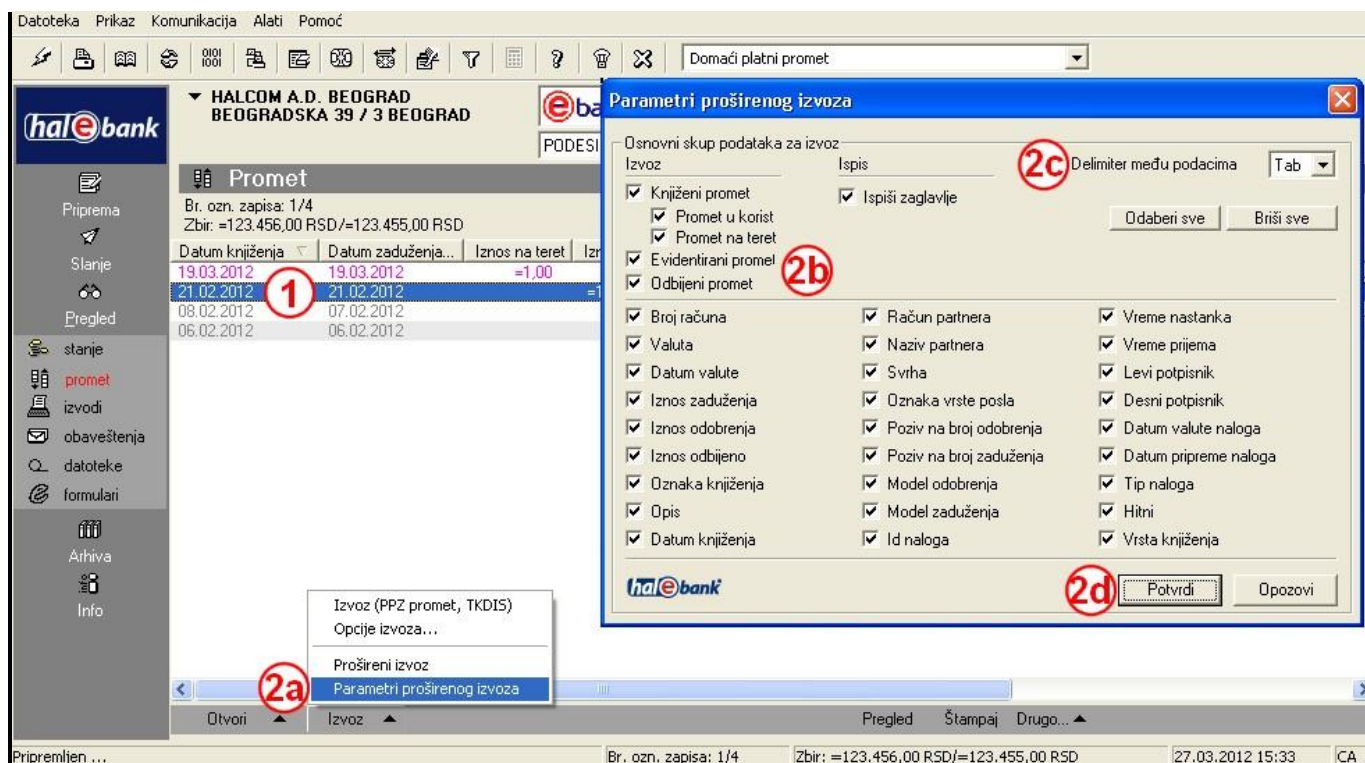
Datoteka Prikaz Komunikacija Alati Pomoć

Domaći platni promet

hal e bank

HALCOM A.D. BEOGRAD
BEOGRADSKA 39 / 3 BEOGRAD

PODESI

Priprema
Slanje
Pregled
stanje
promet
izvodi
obaveštenja
datoteke
formulari
Arhiva
Info

Promet
Br. ozn. zapisa: 1/4
Zbir: =123.456,00 RSD/=123.455,00 RSD

| Datum knjiženja | Datum zaduženja... | Iznos na teret | Izn |
|---|---|---|---|
| 19.03.2012 | 19.03.2012 | =1,00 | |
| 21.02.2012 | 21.02.2012 | | =1 |
| 08.02.2012 | 07.02.2012 | | |
| 06.02.2012 | 06.02.2012 | | |

1

Parametri proširenog izvoza

Osnovni skup podataka za izvoz
Izvoz
Ispis
2c Delimiter među podacima Tab
Knjiženi promet
Promet u korist
Promet na teret
Evidentirani promet
Odbijeni promet
2b
Ispiši zaglavlje
Odaberi sve
Briši sve

Broj računa
Valuta
Datum valute
Iznos zaduženja
Iznos odobrenja
Iznos odbijeno
Oznaka knjiženja
Opis
Datum knjiženja

Račun partnera
Naziv partnera
Svrha
Oznaka vrste posla
Poziv na broj odobrenja
Poziv na broj zaduženja
Model odobrenja
Model zaduženja
Id naloga

Vreme nastanka
Vreme prijema
Levi potpisnik
Desni potpisnik
Datum valute naloga
Datum pripreme naloga
Tip naloga
Hitni
Vrsta knjiženja

hal e bank
2d Potvrdi
Opozovi

Izvoz (PPZ promet, TKDIS)
Opcije izvoza...
Prošireni izvoz
Parametri proširenog izvoza
2a

Otvori
Izvoz
Pregled
Štampaj
Drugo...

Pripremljen ...
Br. ozn. zapisa: 1/4
Zbir: =123.456,00 RSD/=123.455,00 RSD
27.03.2012 15:33
CA